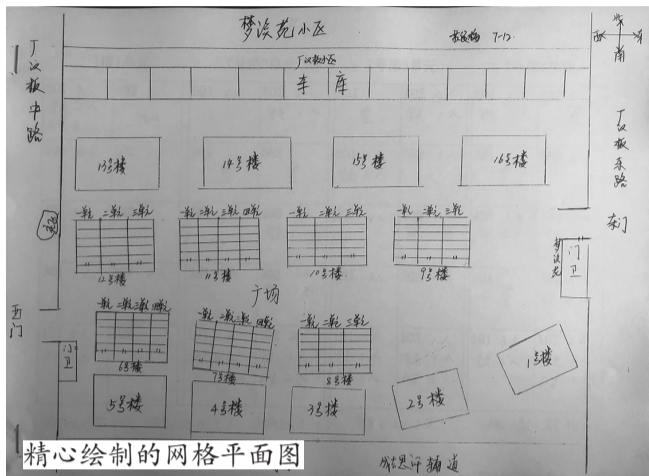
梦溪苑小区

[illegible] 7-13

北

西

东

南

丁汉桥中路

丁汉桥东路

丁汉桥小区

车库

13号楼

14号楼

15号楼

16号楼

一单元 二单元 三单元

一单元 二单元 三单元 四单元

一单元 二单元 三单元

一单元 二单元 三单元

12号楼

11号楼

10号楼

9号楼

东门

门卫

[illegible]

广场

西门

门卫

一单元 二单元 三单元 四单元

一单元 二单元 三单元 四单元

一单元 二单元 三单元

6号楼

7号楼

8号楼

1号楼

5号楼

4号楼

3号楼

2号楼

精心绘制的网格平面图

成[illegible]辅道